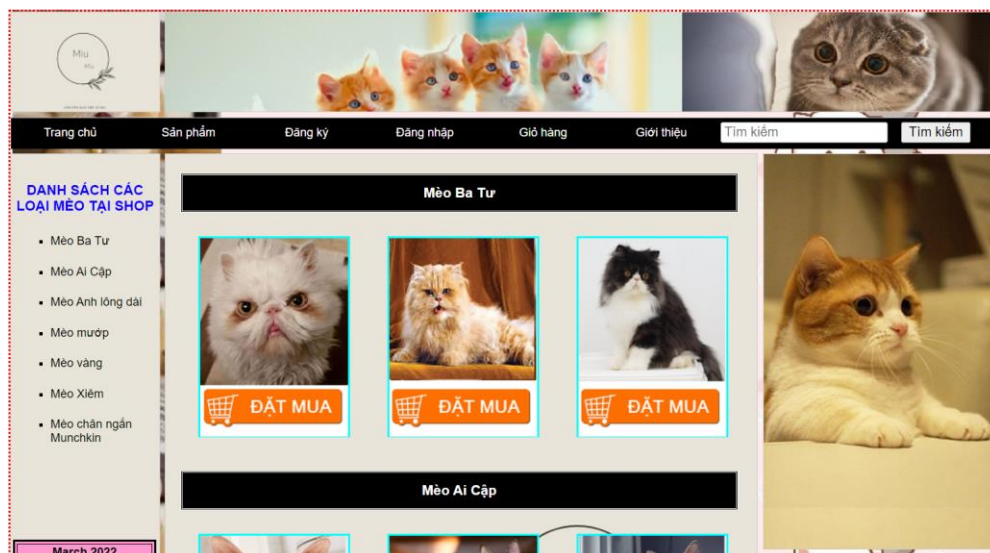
Miu
Miu

Trang chủ Sản phẩm Đăng ký Đăng nhập Giỏ hàng Giới thiệu Tìm kiếm Tìm kiếm

DANH SÁCH CÁC LOẠI MÈO TẠI SHOP

- Mèo Ba Tư
- Mèo Ai Cập
- Mèo Anh lông dài
- Mèo mướp
- Mèo vàng
- Mèo Xiêm
- Mèo chân ngắn Munchkin

March 2022

Mèo Ba Tư

ĐẶT MUA
ĐẶT MUA
ĐẶT MUA

Mèo Ai Cập